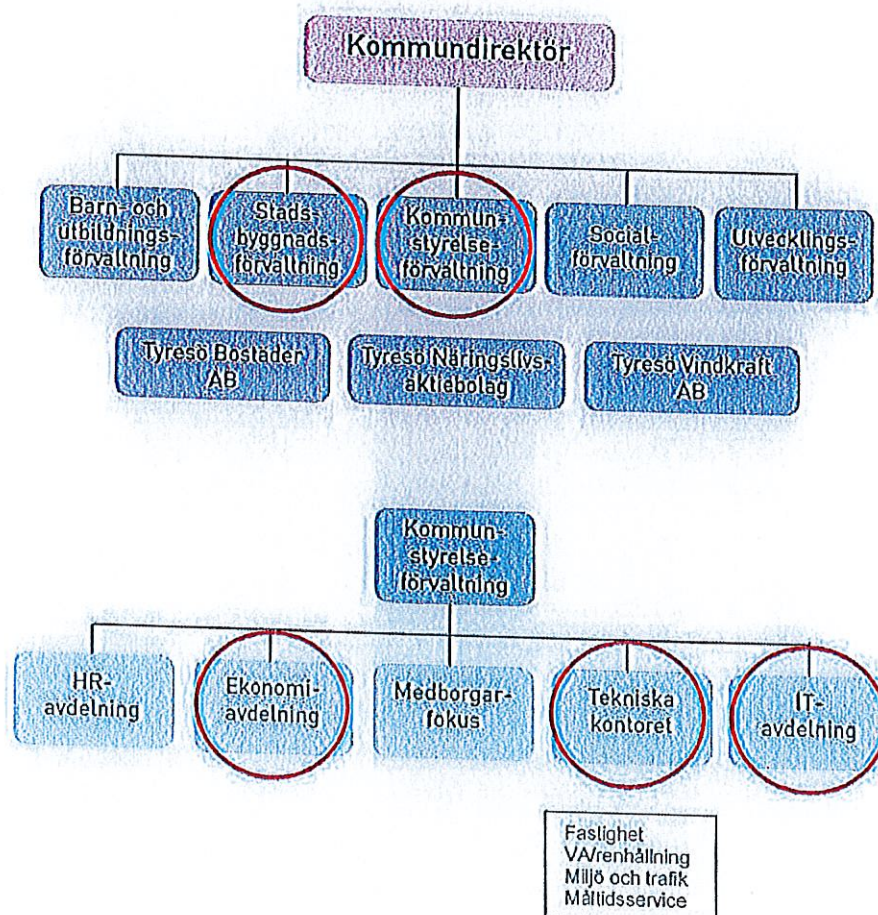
Kommundirektör

Barn- och utbildningsförvaltning

Stadsbyggnadsförvaltning

Kommunstyrelseförvaltning

Socialförvaltning

Utvecklingsförvaltning

Tyresö Bostäder AB

Tyresö Näringslivsaktiebolag

Tyresö Vindkraft AB

Kommunstyrelseförvaltning

HR-avdelning

Ekonomiavdelning

Medborgarfokus

Tekniska kontoret

IT-avdelning

Fastighet
VA/renhållning
Miljö och trafik
Måltidsservice